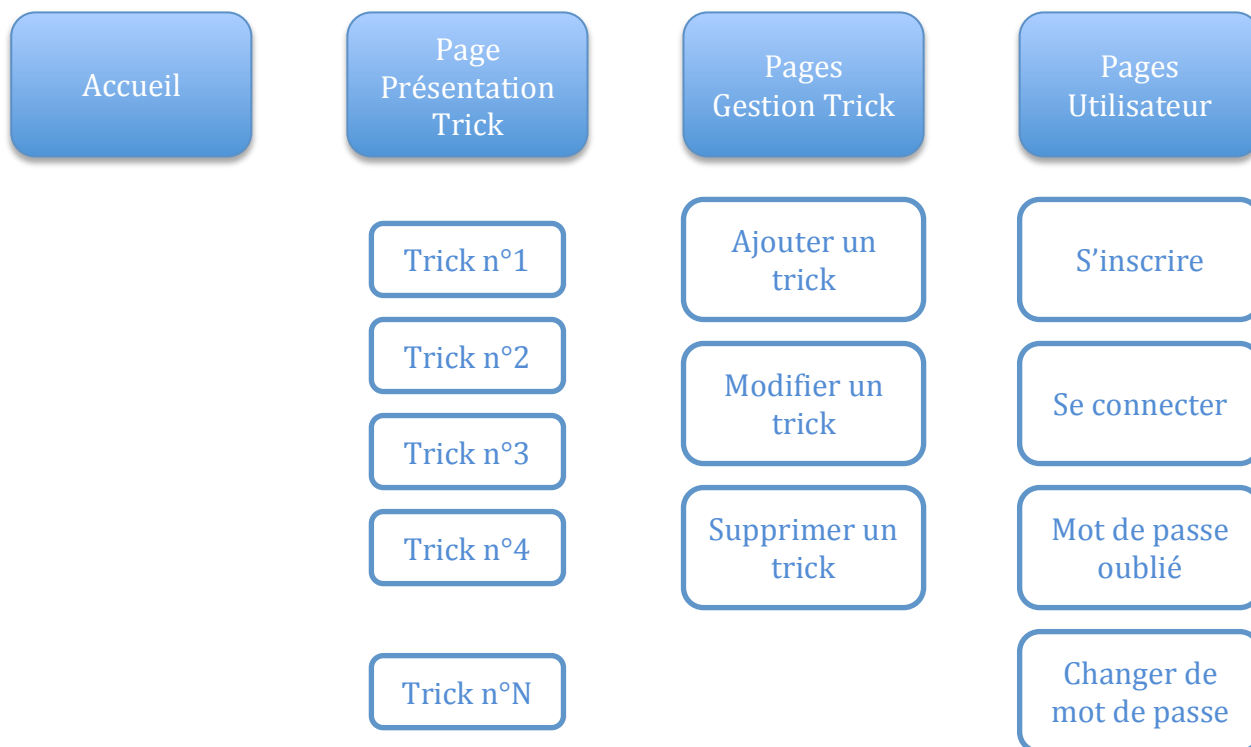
Accueil

Page Présentation Trick

Trick n°1

Trick n°2

Trick n°3

Trick n°4

Trick n°N

Pages Gestion Trick

Ajouter un trick

Modifier un trick

Supprimer un trick

Pages Utilisateur

S'inscrire

Se connecter

Mot de passe oublié

Changer de mot de passe